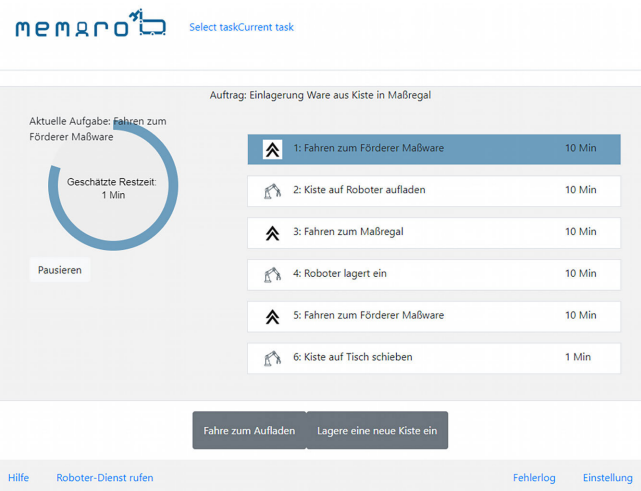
memaro

Select taskCurrent task

Auftrag: Einlagerung Ware aus Kiste in Maßregal

Aktuelle Aufgabe: Fahren zum Förderer Maßware

Geschätzte Restzeit: 1 Min

Pausieren

| | | |
|---|---|---|
| 1: Fahren zum Förderer Maßware | 10 Min |
| 2: Kiste auf Roboter aufladen | 10 Min |
| 3: Fahren zum Maßregal | 10 Min |
| 4: Roboter lagert ein | 10 Min |
| 5: Fahren zum Förderer Maßware | 10 Min |
| 6: Kiste auf Tisch schieben | 1 Min |

Fahre zum Aufladen

Lagere eine neue Kiste ein

Hilfe

Roboter-Dienst rufen

Fehlerlog

Einstellung